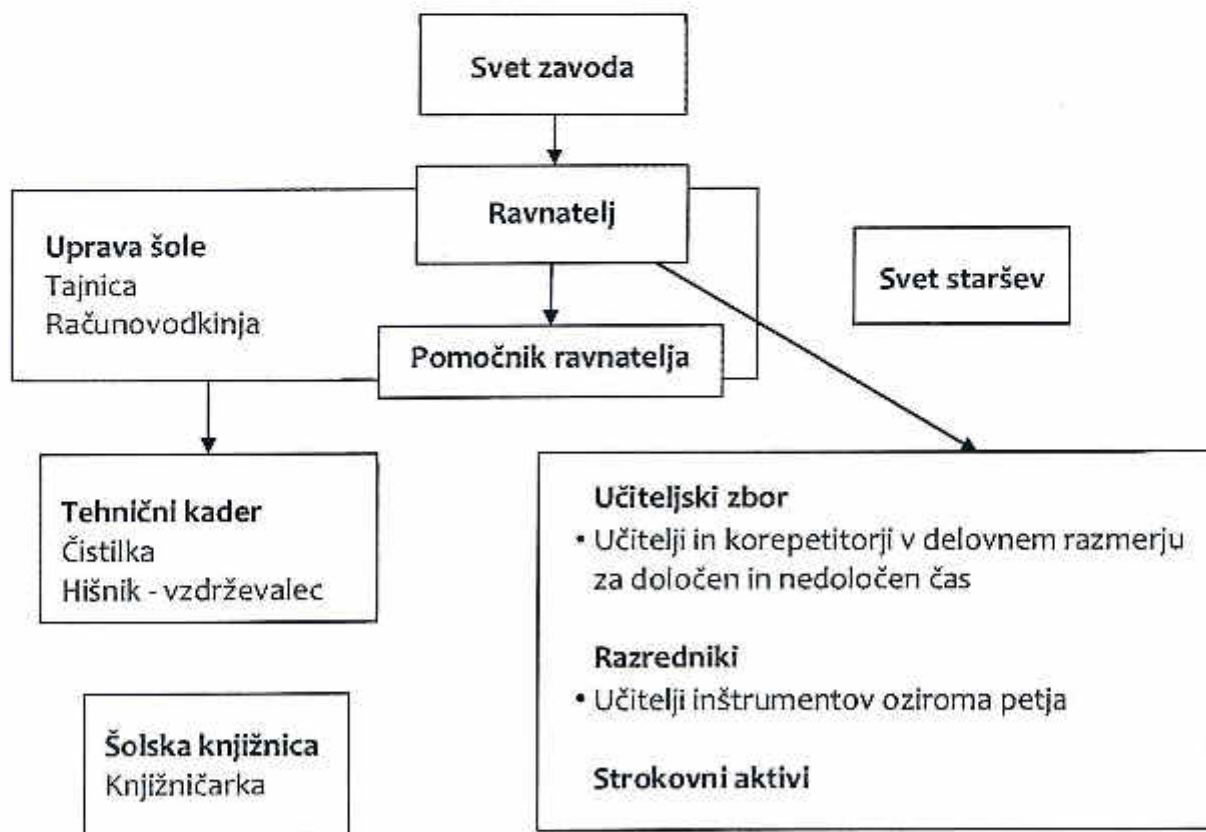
Svet zavoda

Ravnatelj

Uprava šole
Tajnica
Računovodkinja

Svet staršev

Pomočnik ravnatelja

Tehnični kader
Čistilka
Hišnik - vzdrževalec

Učiteljski zbor
• Učitelji in korepetitorji v delovnem razmerju za določen in nedoločen čas

Razredniki
• Učitelji inštrumentov oziroma petja

Strokovni aktivi

Šolska knjižnica
Knjižničarka